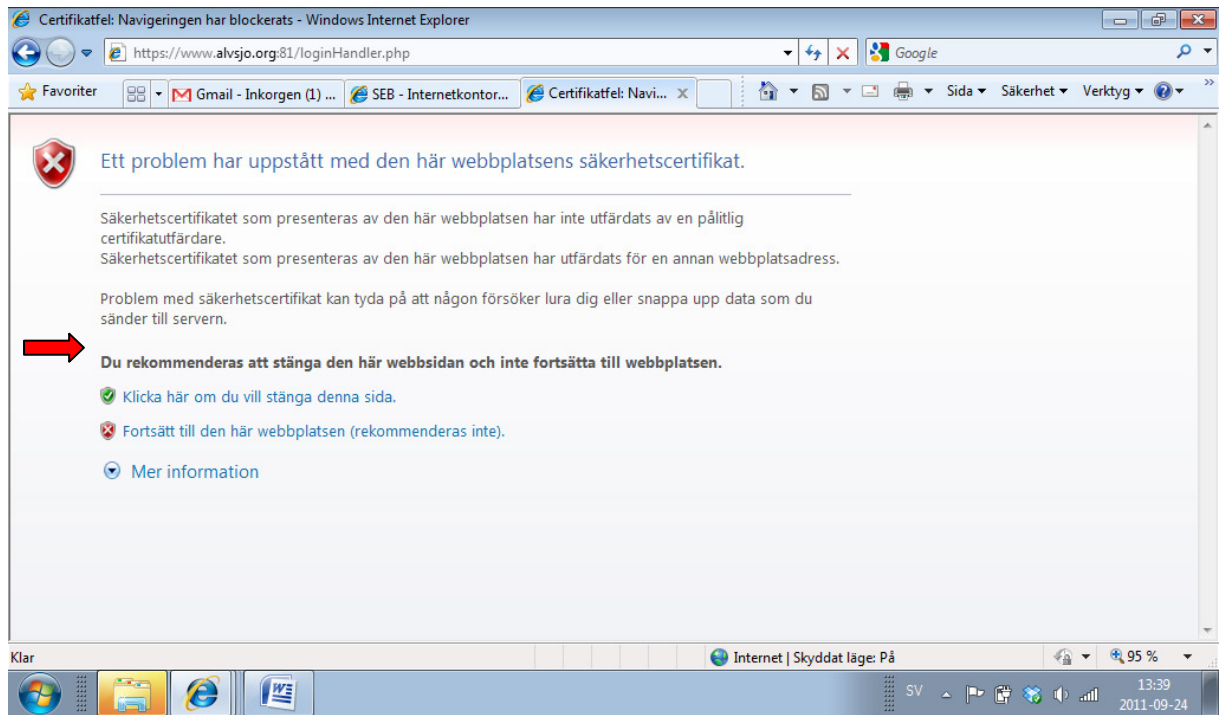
Certifikatfel: Navigeringen har blockerats - Windows Internet Explorer

https://www.alvsjo.org:81/loginHandler.php

Google

Favoriter

Gmail - Inkorgen (1) ...

SEB - Internetkontor...

Certifikatfel: Navi...

Sida ▾ Säkerhet ▾ Verktyg ▾

Ett problem har uppstått med den här webbplatsens säkerhetscertifikat.

Säkerhetscertifikatet som presenteras av den här webbplatsen har inte utfärdats av en pålitlig certifikatutfärdare.
Säkerhetscertifikatet som presenteras av den här webbplatsen har utfärdats för en annan webbplatsadress.

Problem med säkerhetscertifikat kan tyda på att någon försöker lura dig eller snappa upp data som du sänder till servern.

Du rekommenderas att stänga den här webbsidan och inte fortsätta till webbplatsen.

Klicka här om du vill stänga denna sida.

Fortsätt till den här webbplatsen (rekommenderas inte).

Mer information

Klar

Internet | Skyddat läge: På

95 %

SV

13:39
2011-09-24